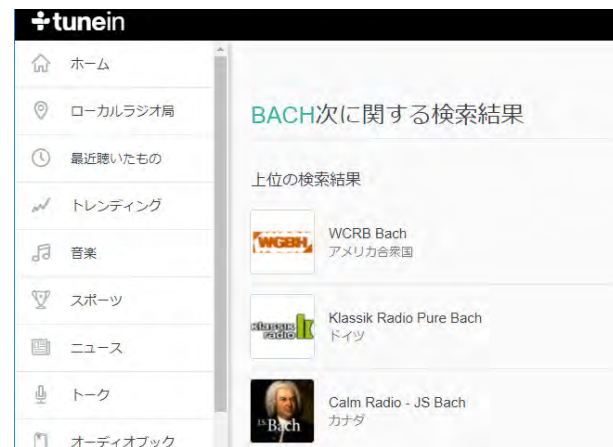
tunein

ホーム
ローカルラジオ局
最近聴いたもの
トレンディング
音楽
スポーツ
ニュース
トーク
オーディオブック

BACH次に関する検索結果

上位の検索結果

WGBH
WCRB Bach
アメリカ合衆国

klassik radio
Klassik Radio Pure Bach
ドイツ

JS Bach
Calm Radio - JS Bach
カナダ